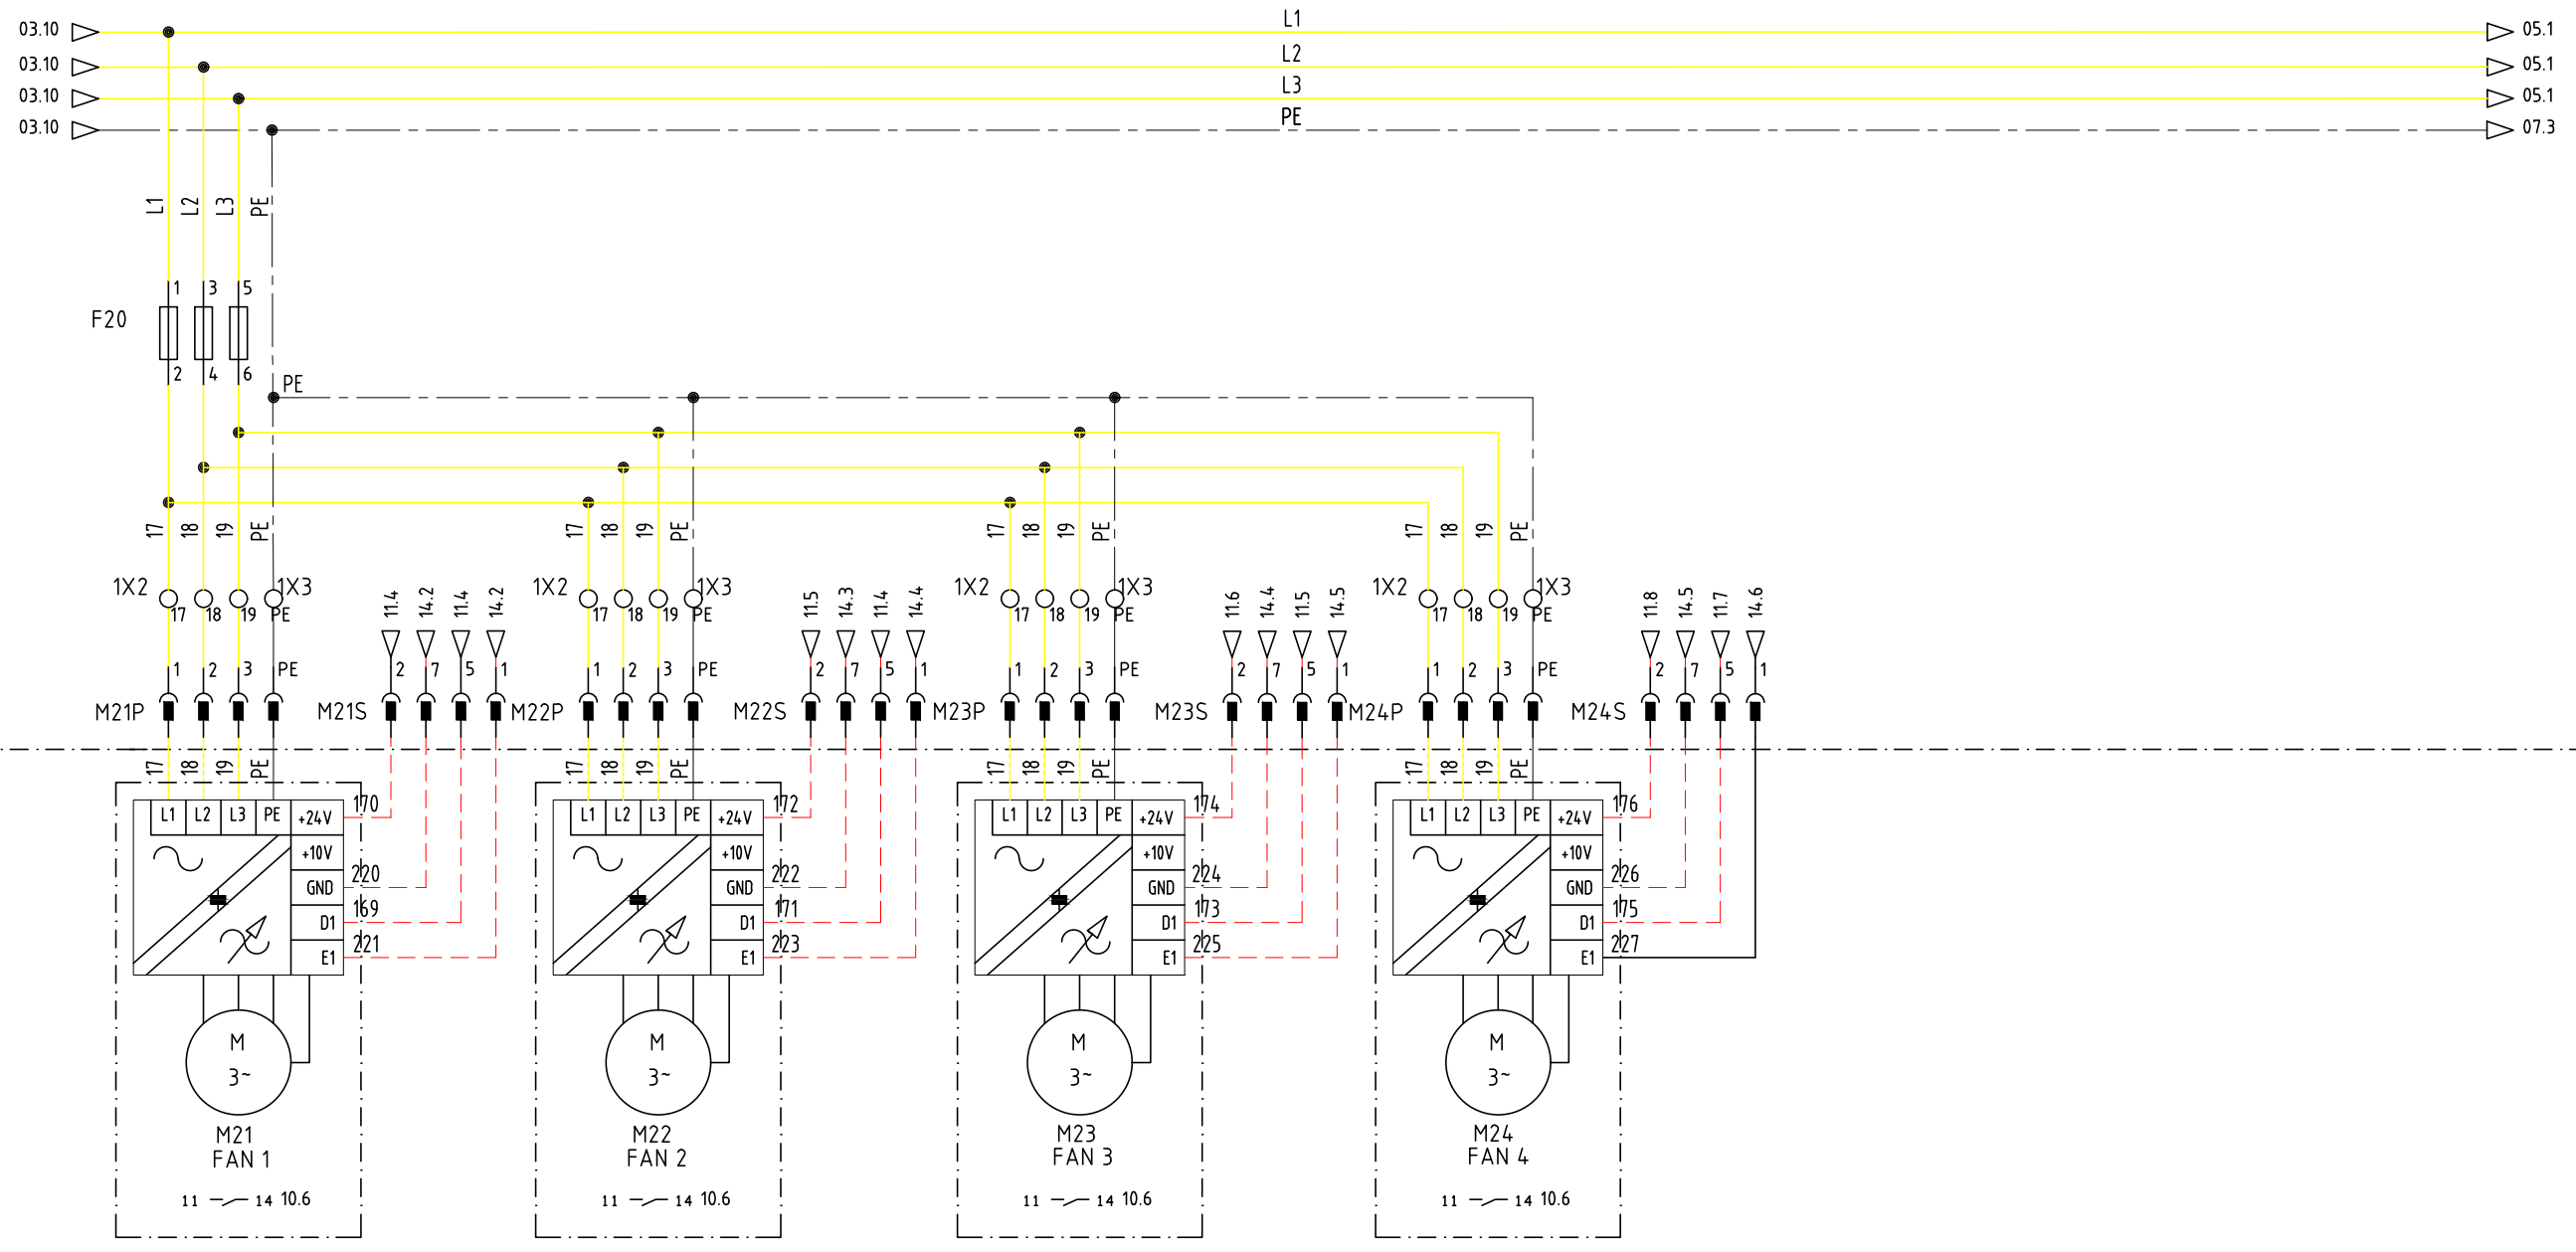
03.10 L1 05.1
03.10 L2 05.1
03.10 L3 05.1
03.10 PE 07.3

L1 L2 L3 PE

F20
1 3 5
2 4 6

PE

17 18 19 PE
1X2 1X3
17 18 19 PE
1 2 3 PE
M21P

11.4 14.2 11.4 14.2
2 7 5 1
M21S

17 18 19 PE
1X2 1X3
17 18 19 PE
1 2 3 PE
M22P

11.5 14.3 11.4 14.4
2 7 5 1
M22S

17 18 19 PE
1X2 1X3
17 18 19 PE
1 2 3 PE
M23P

11.6 14.4 11.5 14.5
2 7 5 1
M23S

17 18 19 PE
1X2 1X3
17 18 19 PE
1 2 3 PE
M24P

11.8 14.5 11.7 14.6
2 7 5 1
M24S

17 18 19 PE
L1 L2 L3 PE +24V +10V GND D1 E1
170 220 169 221
M
3~
M21
FAN 1
11 14 10.6

17 18 19 PE
L1 L2 L3 PE +24V +10V GND D1 E1
172 222 171 223
M
3~
M22
FAN 2
11 14 10.6

17 18 19 PE
L1 L2 L3 PE +24V +10V GND D1 E1
174 224 173 225
M
3~
M23
FAN 3
11 14 10.6

17 18 19 PE
L1 L2 L3 PE +24V +10V GND D1 E1
176 226 175 227
M
3~
M24
FAN 4
11 14 10.6